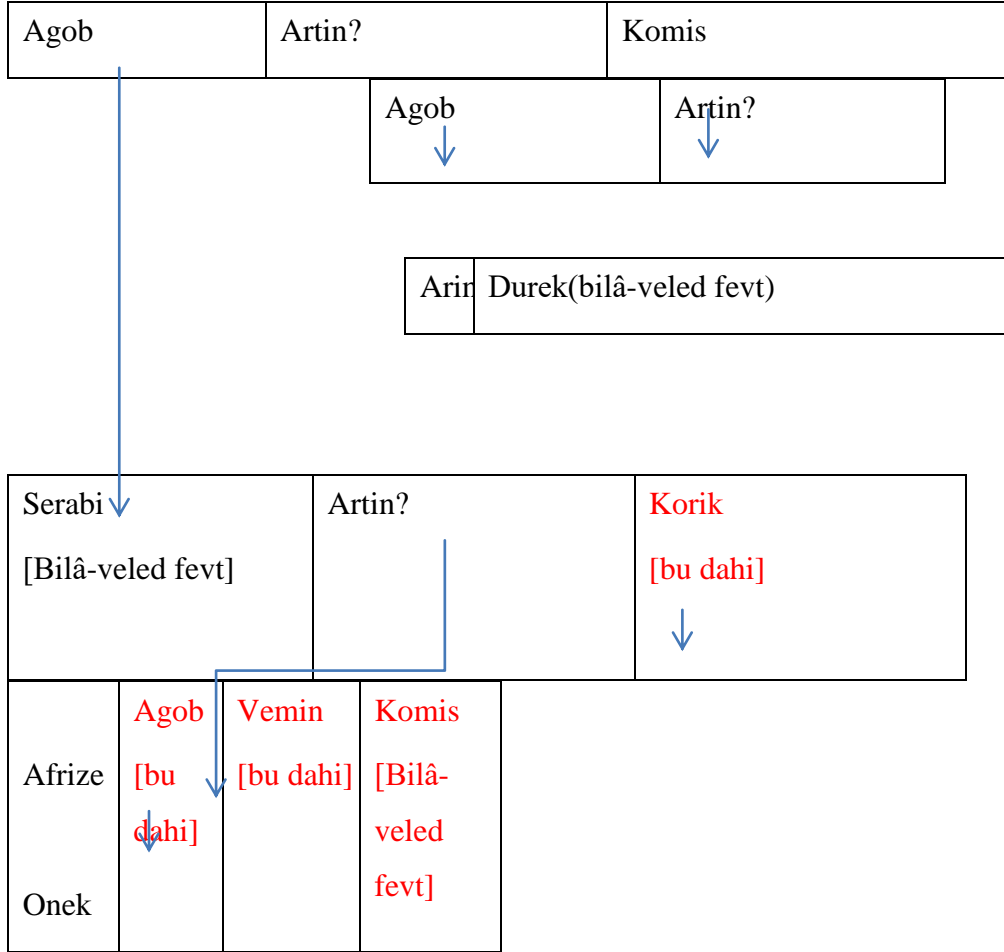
| Agob | Artin? | Komis |
|---|---|---|

| Agob | Artin? |
|---|---|

| Arin | Durek(bilâ-veled fevt) |
|---|---|

| Serabi [Bilâ-veled fevt] | Artin? | Korik [bu dahi] |
|---|---|---|

| Afrize Onek | Agob [bu dahi] | Vemin [bu dahi] | Komis [Bilâ-veled fevt] |
|---|---|---|---|